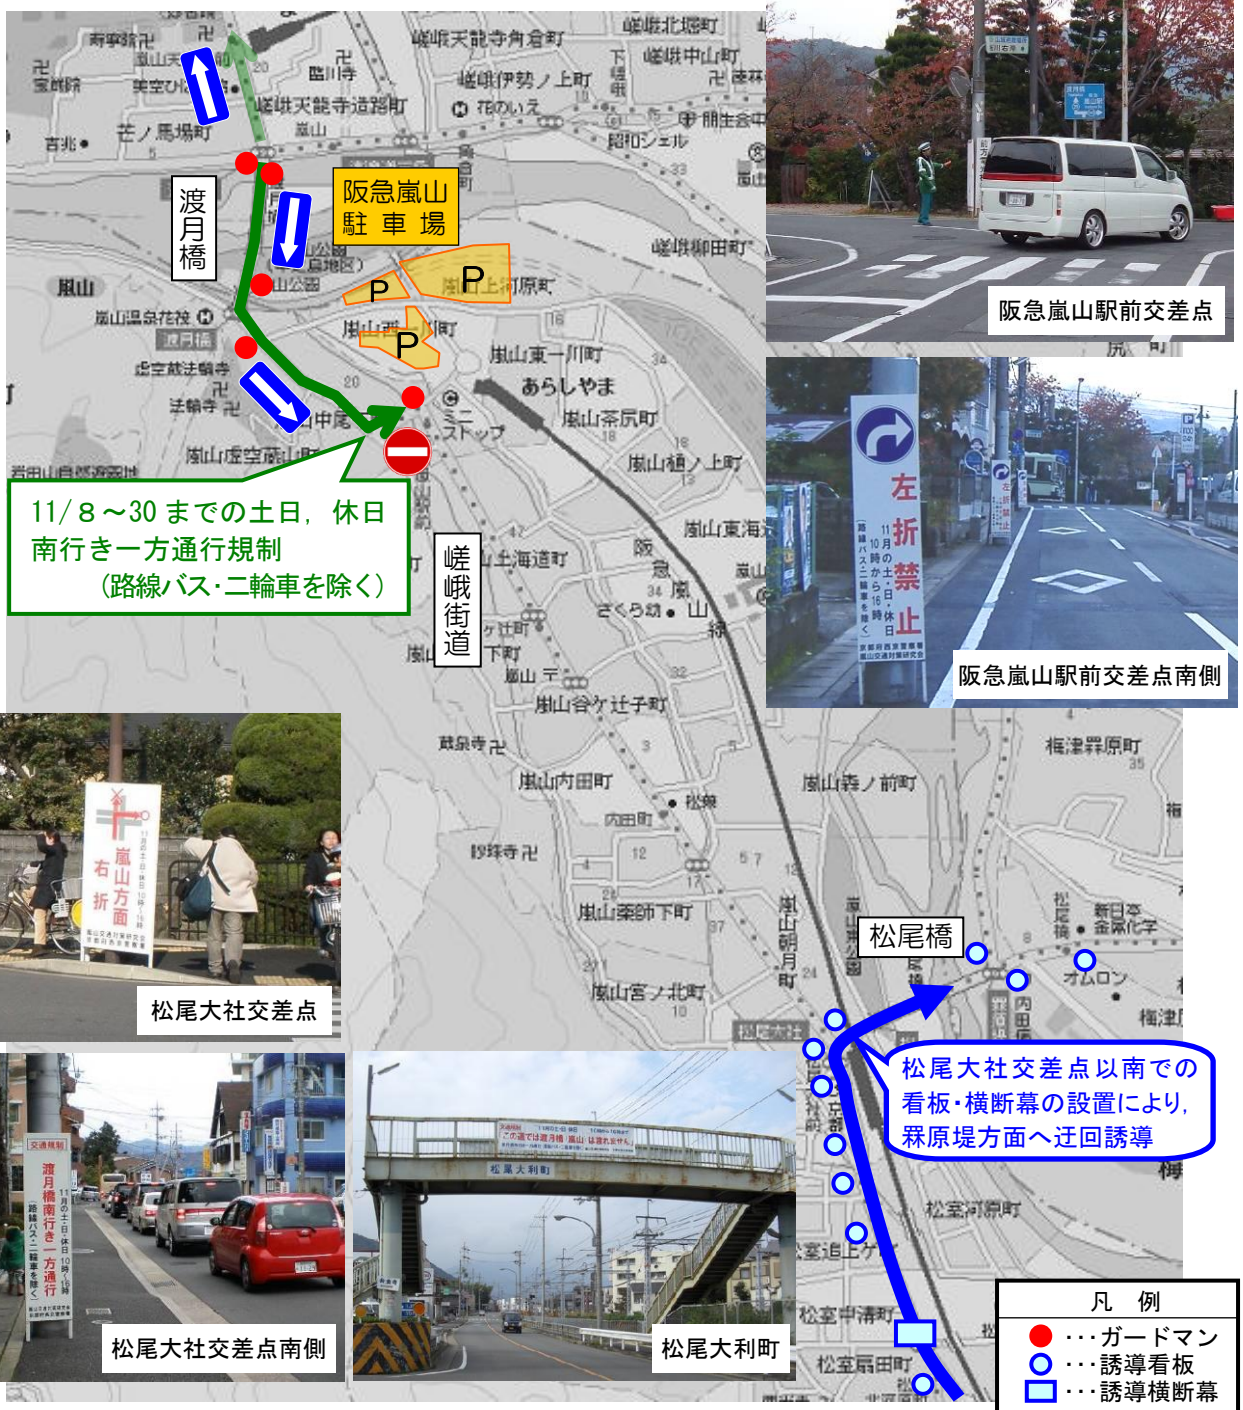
渡月橋

阪急嵐山
駐 車 場

P
P
P

11/８～30 までの土日，休日
南行き一方通行規制
（路線バス･二輪車を除く）

嵯峨街道

阪急嵐山駅前交差点

左折禁止
11月の土・日・休日
10時から16時
（路線バス・二輪車を除く）

阪急嵐山駅前交差点南側

嵐山方面
右折

松尾大社交差点

松尾橋

松尾大社交差点以南での
看板･横断幕の設置により，
罧原堤方面へ迂回誘導

渡月橋南行き一方通行

松尾大社交差点南側

松尾大利町

凡 例
･･･ガードマン
･･･誘導看板
･･･誘導横断幕